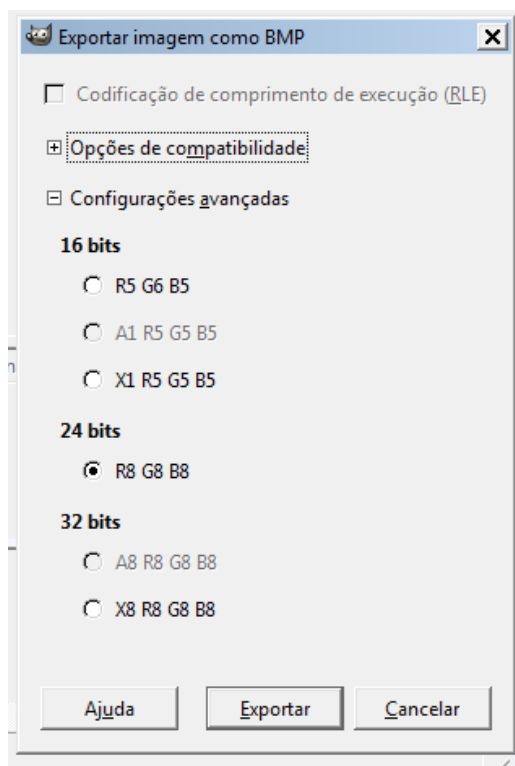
Exportar imagem como BMP

Codificação de comprimento de execução (RLE)

Opções de compatibilidade

Configurações avançadas

16 bits

R5 G6 B5

A1 R5 G5 B5

X1 R5 G5 B5

24 bits

R8 G8 B8

32 bits

A8 R8 G8 B8

X8 R8 G8 B8

Ajuda | Exportar | Cancelar